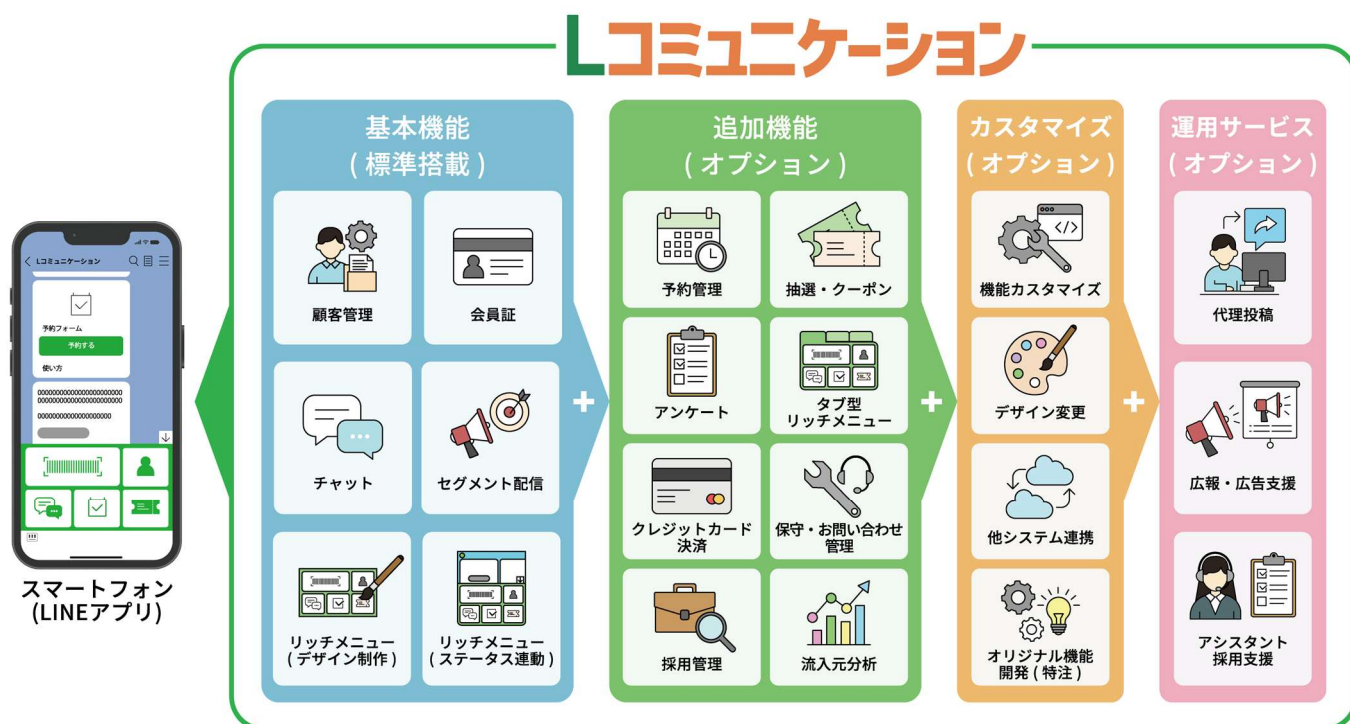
Lコミュニケーション

Lコミュニケーション
予約フォーム
予約する
使い方
oooooooooooooooooooooo
oooooooooooooooooooooo
oooooooooooooooooooo

スマートフォン
(LINEアプリ)

基本機能
(標準搭載)

顧客管理
会員証
チャット
セグメント配信
リッチメニュー
(デザイン制作)
リッチメニュー
(ステータス連動)

+

追加機能
(オプション)

予約管理
抽選・クーポン
アンケート
タブ型
リッチメニュー
クレジットカード
決済
保守・お問い合わせ
管理
採用管理
流入元分析

+

カスタマイズ
(オプション)

機能カスタマイズ
デザイン変更
他システム連携
オリジナル機能
開発(特注)

+

運用サービス
(オプション)

代理投稿
広報・広告支援
アシスタント
採用支援